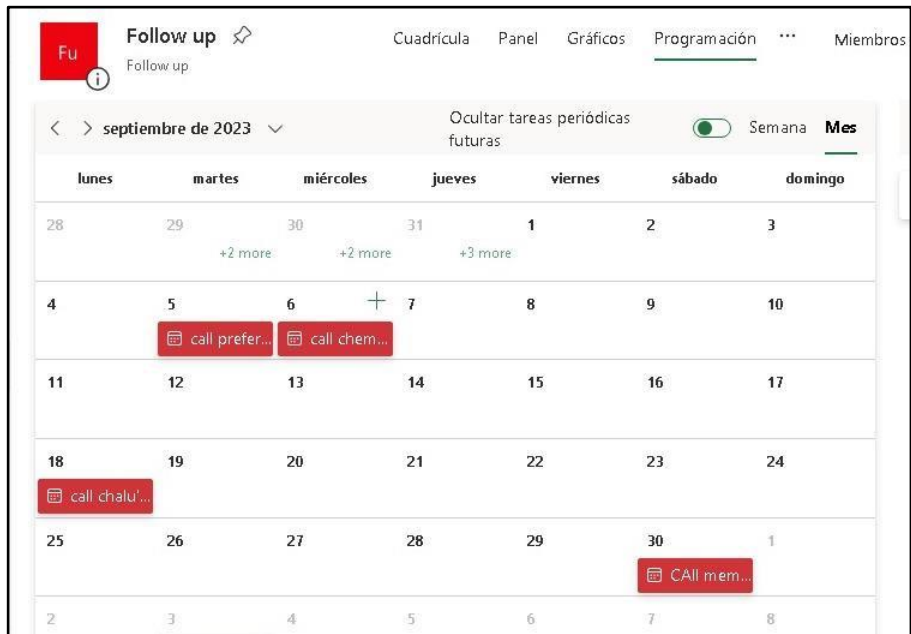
Fu

Follow up

Follow up

Cuadrícula Panel Gráficos Programación ··· Miembros

< > septiembre de 2023 ∨

Ocultar tareas periódicas futuras

Semana Mes

| lunes | martes | miércoles | jueves | viernes | sábado | domingo |
|---|---|---|---|---|---|---|
| 28 | 29 +2 more | 30 +2 more | 31 +3 more | 1 | 2 | 3 |
| 4 | 5 call prefer... | 6 + call chem... | 7 | 8 | 9 | 10 |
| 11 | 12 | 13 | 14 | 15 | 16 | 17 |
| 18 call chalu'... | 19 | 20 | 21 | 22 | 23 | 24 |
| 25 | 26 | 27 | 28 | 29 | 30 CAll mem... | 1 |
| 2 | 3 | 4 | 5 | 6 | 7 | 8 |